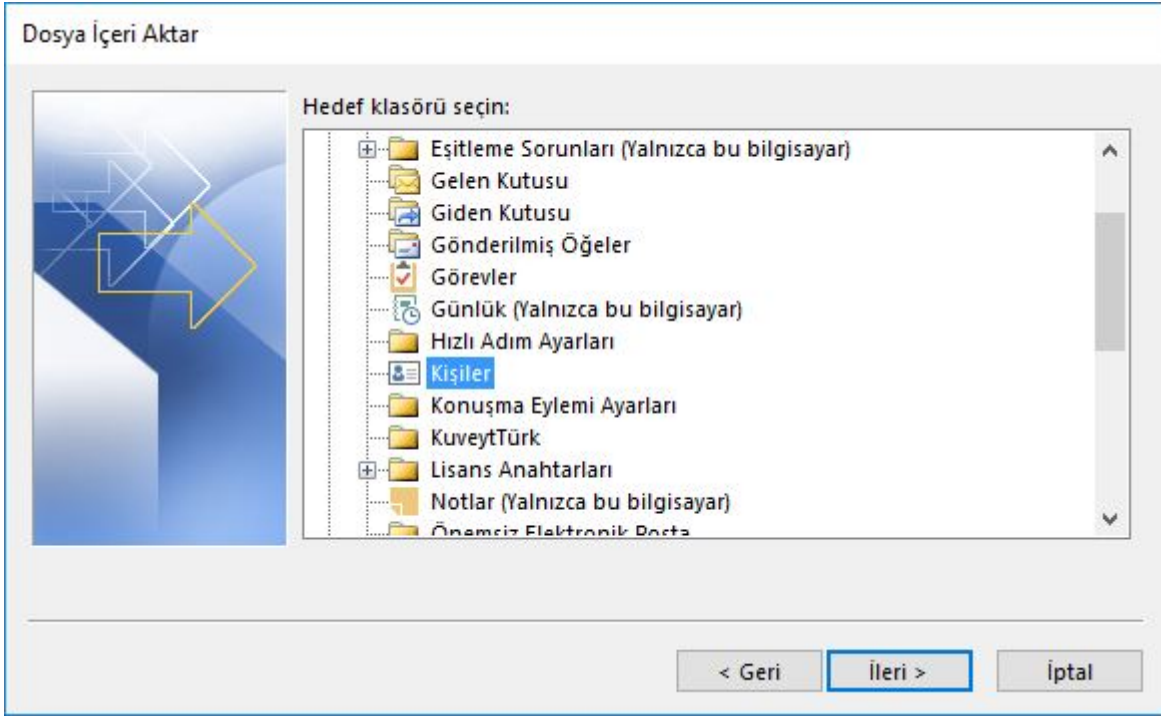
Dosya İçeri Aktar

Hedef klasörü seçin:

Eşitleme Sorunları (Yalnızca bu bilgisayar)
Gelen Kutusu
Giden Kutusu
Gönderilmiş Öğeler
Görevler
Günlük (Yalnızca bu bilgisayar)
Hızlı Adım Ayarları
Kişiler
Konuşma Eylemi Ayarları
KuveytTürk
Lisans Anahtarları
Notlar (Yalnızca bu bilgisayar)
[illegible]

< Geri
İleri >
İptal